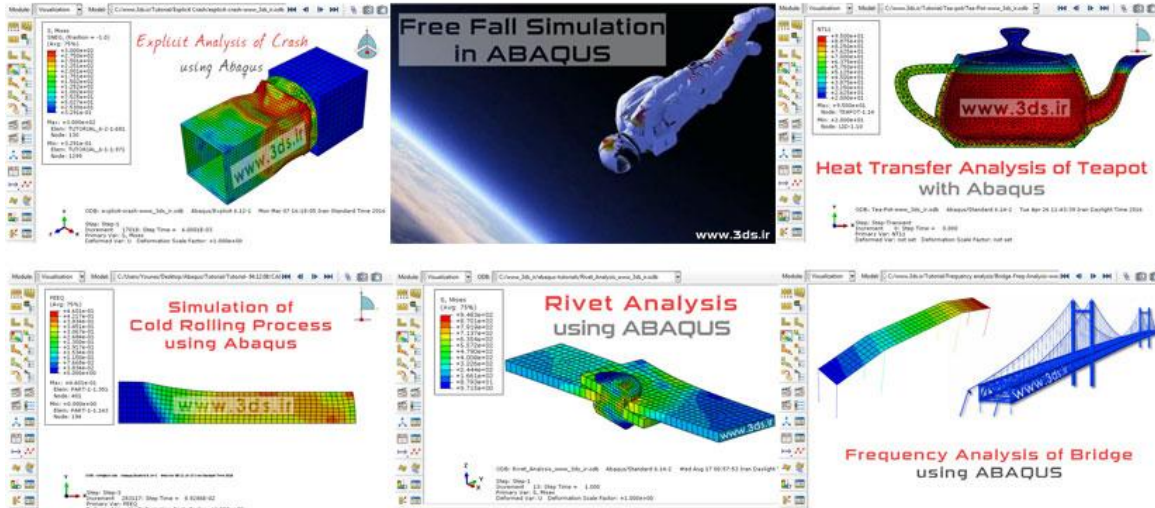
Module: Visualization Model: C:/www.3ds.ir/Tutorial/Explicit Crash/explicit-crash-www_3ds_ir.odb

S, Mises
SNEG, (fraction = -1.0)
(Avg: 75%)

Explicit Analysis of Crash
using Abaqus

www.3ds.ir

Max: +1.000e+02
Elem: TUTORIAL_A-1.681
Node: 130
Min: +3.291e-01
Elem: TUTORIAL_A-1.971
Node: 1249

ODB: explicit-crash-www_3ds_ir.odb Abaqus/Explicit 6.12-1 Mon Mar 07 14:18:05 Iran Standard Time 2016

Step: Step-1
Increment 17018: Step Time = 4.0000E-03
Primary Var: S, Mises
Deformed Var: U Deformation Scale Factor: +1.000e+00

Free Fall Simulation
in ABAQUS

www.3ds.ir

Module: Visualization Model: C:/www.3ds.ir/Tutorial/Tea-pot/Tea-Pot-www_3ds_ir.odb

NT11

www.3ds.ir

Max: +9.500e+01
Node: TEAPOT-1.14
Min: +2.000e+01
Node: LID-1.10

Heat Transfer Analysis of Teapot
with Abaqus

ODB: Tea-Pot-www_3ds_ir.odb Abaqus/Standard 6.14-2 Tue Apr 26 11:43:39 Iran Daylight Time 2016

Step: Step-Transient
Increment 0: Step Time = 0.000
Primary Var: NT11
Deformed Var: not set Deformation Scale Factor: not set

Module: Visualization Model: C:/Users/Younes/Desktop/Abaqus/Tutorial/Tutorial-

PEEQ
(Avg: 75%)

Simulation of
Cold Rolling Process
using Abaqus

Max: +4.603e-01
Elem: PART-1-1.351
Node: 401
Min: +0.000e+00
Elem: PART-1-1.243
Node: 194

www.3ds.ir

Step: Step-1
Increment 28317: Step Time = 8.9286E-02
Primary Var: PEEQ

Module: Visualization ODB: C:/www.3ds.ir/abaqus-tutorials/Rivet_Analysis_www_3ds_ir.odb

S, Mises
(Avg: 75%)

Rivet Analysis
using ABAQUS

www.3ds.ir

ODB: Rivet_Analysis_www_3ds_ir.odb Abaqus/Standard 6.14-2 Wed Aug 17 00:57:53 Iran Daylight Time

Step: Step-1
Increment 13: Step Time = 1.000
Primary Var: S, Mises
Deformed Var: U Deformation Scale Factor: +1.000e+00

Module: Visualization Model: C:/www.3ds.ir/Tutorial/Frequency analysis/Bridge-Freq-Analysis-www

www.3ds.ir

Frequency Analysis of Bridge
using ABAQUS